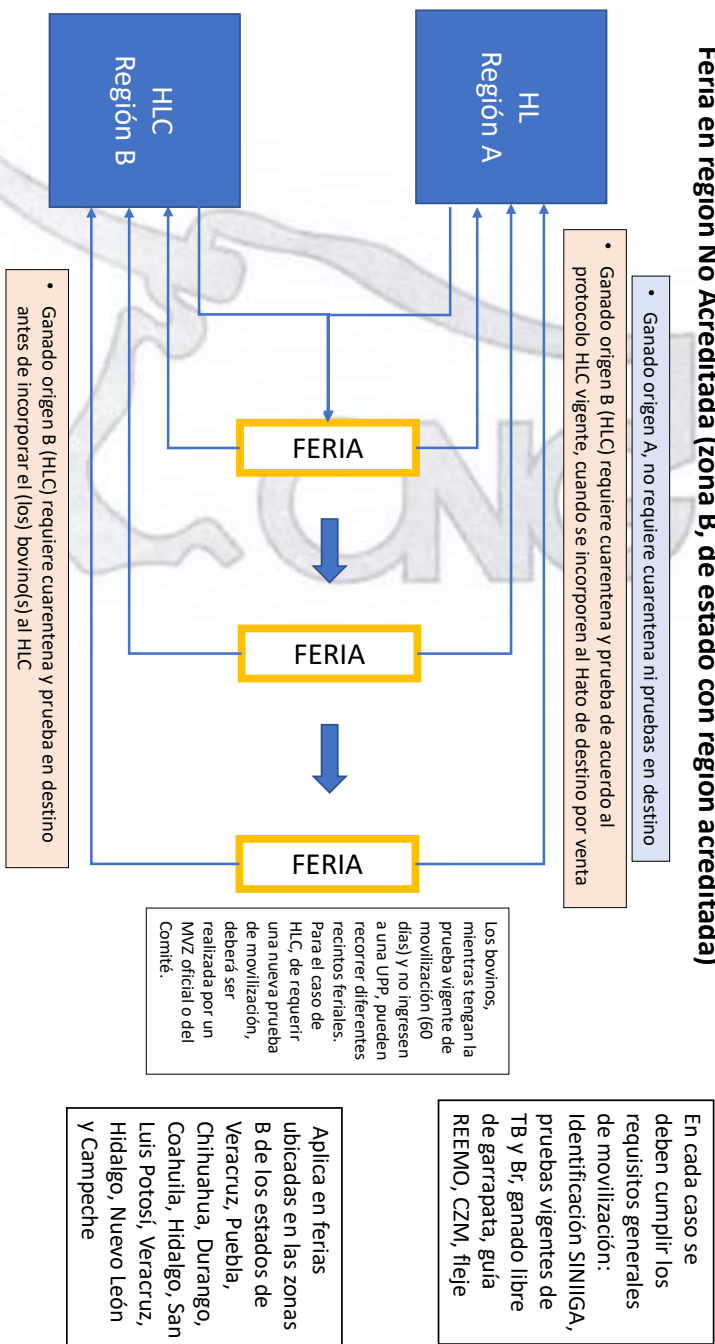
Feria en región No Acreditada (zona B, de estado con región acreditada)

HL
Región A

HLC
Región B

• Ganado origen A, no requiere cuarentena ni pruebas en destino

• Ganado origen B (HLC) requiere cuarentena y prueba de acuerdo al protocolo HLC vigente, cuando se incorporen al Hato de destino por venta

• Ganado origen B (HLC) requiere cuarentena y prueba en destino antes de incorporar el (los) bovino(s) al HLC

FERIA

FERIA

FERIA

Los bovinos, mientras tengan la prueba vigente de movilización (60 días) y no ingresen a una UPP, pueden recorrer diferentes recintos feriales. Para el caso de HLC, de requerir una nueva prueba de movilización, deberá ser realizada por un MVZ oficial o del Comité.

En cada caso se deben cumplir los requisitos generales de movilización: Identificación SINIIGA, pruebas vigentes de TB y Br, ganado libre de garrapata, guía REEMO, CZM, fleje

Aplica en ferias ubicadas en las zonas B de los estados de Veracruz, Puebla, Chihuahua, Durango, Coahuila, Hidalgo, San Luis Potosí, Veracruz, Hidalgo, Nuevo León y Campeche